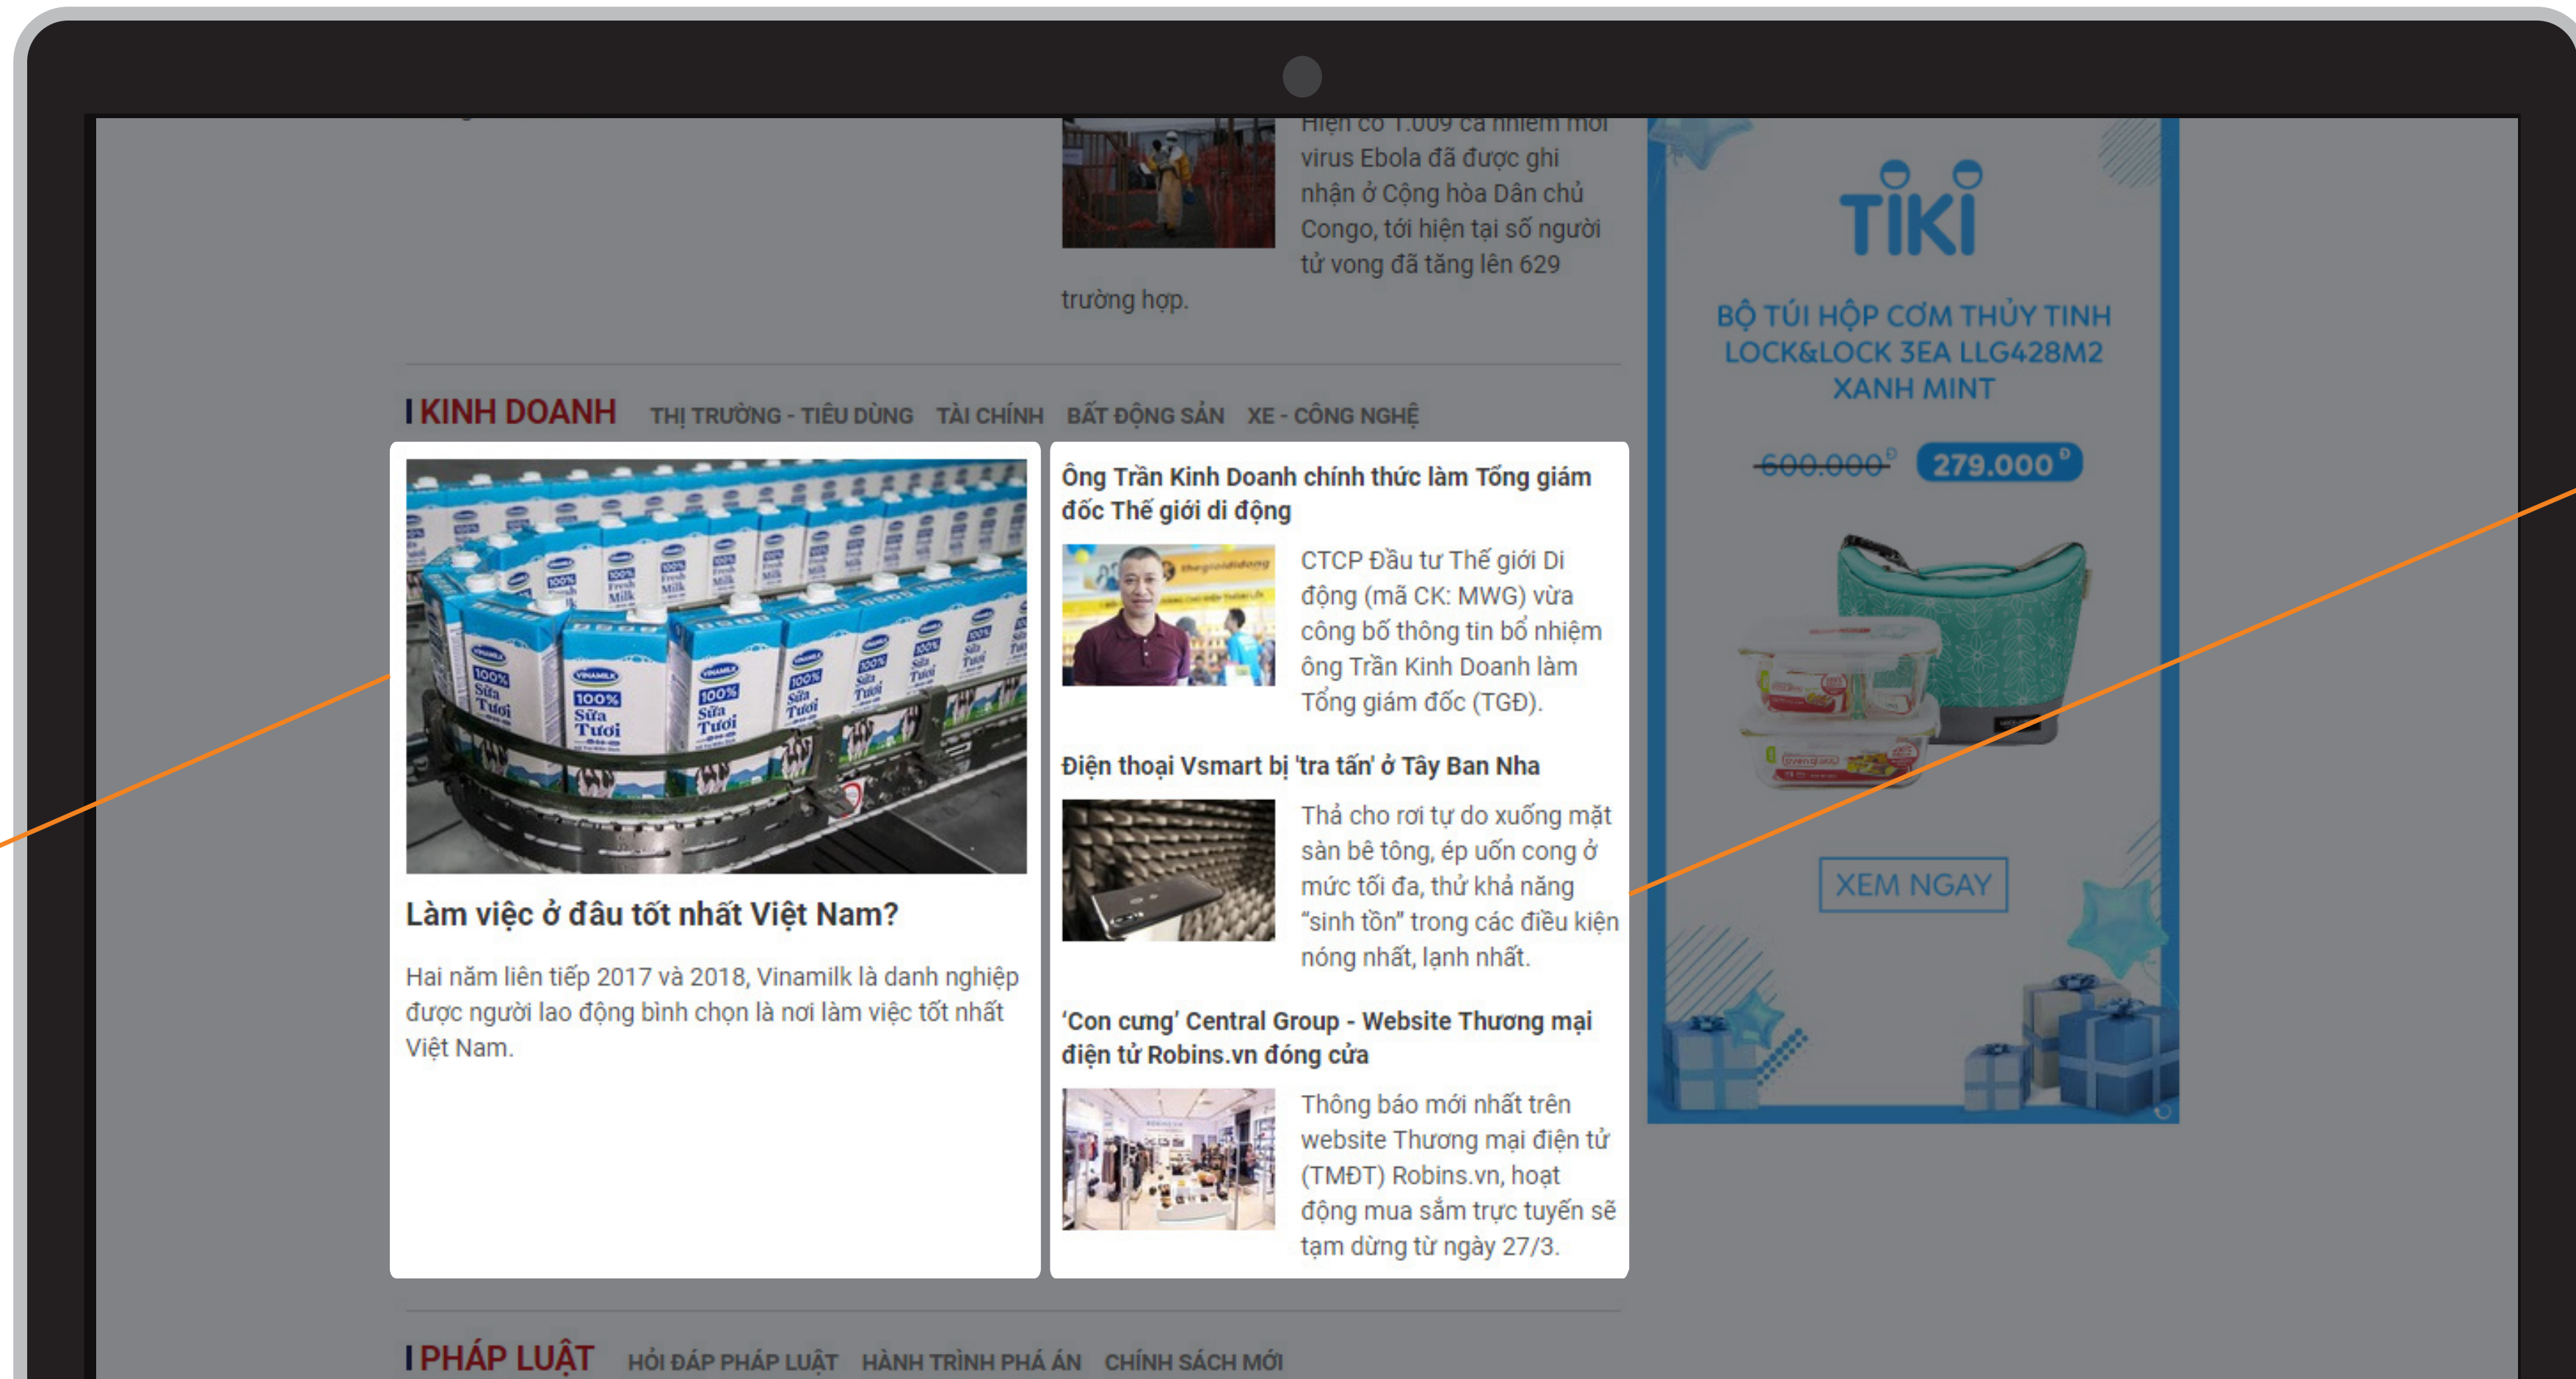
Hiện có 1.009 ca nhiễm mới virus Ebola đã được ghi nhận ở Cộng hòa Dân chủ Congo, tới hiện tại số người tử vong đã tăng lên 629 trường hợp.

KINH DOANH THỊ TRƯỜNG - TIÊU DÙNG TÀI CHÍNH BẤT ĐỘNG SẢN XE - CÔNG NGHỆ

Làm việc ở đâu tốt nhất Việt Nam?

Hai năm liên tiếp 2017 và 2018, Vinamilk là danh nghiệp được người lao động bình chọn là nơi làm việc tốt nhất Việt Nam.

Ông Trần Kinh Doanh chính thức làm Tổng giám đốc Thế giới di động

CTCP Đầu tư Thế giới Di động (mã CK: MWG) vừa công bố thông tin bổ nhiệm ông Trần Kinh Doanh làm Tổng giám đốc (TGĐ).

Điện thoại Vsmart bị 'tra tấn' ở Tây Ban Nha

Thả cho rơi tự do xuống mặt sàn bê tông, ép uốn cong ở mức tối đa, thử khả năng "sinh tồn" trong các điều kiện nóng nhất, lạnh nhất.

'Con cưng' Central Group - Website Thương mại điện tử Robins.vn đóng cửa

Thông báo mới nhất trên website Thương mại điện tử (TMĐT) Robins.vn, hoạt động mua sắm trực tuyến sẽ tạm dừng từ ngày 27/3.

TIKI

BỘ TÚI HỘP CƠM THỦY TINH LOCK&LOCK 3EA LLG428M2 XANH MINT

600.000đ 279.000đ

XEM NGAY

PHÁP LUẬT HỎI ĐÁP PHÁP LUẬT HÀNH TRÌNH PHÁ ÁN CHÍNH SÁCH MỚI